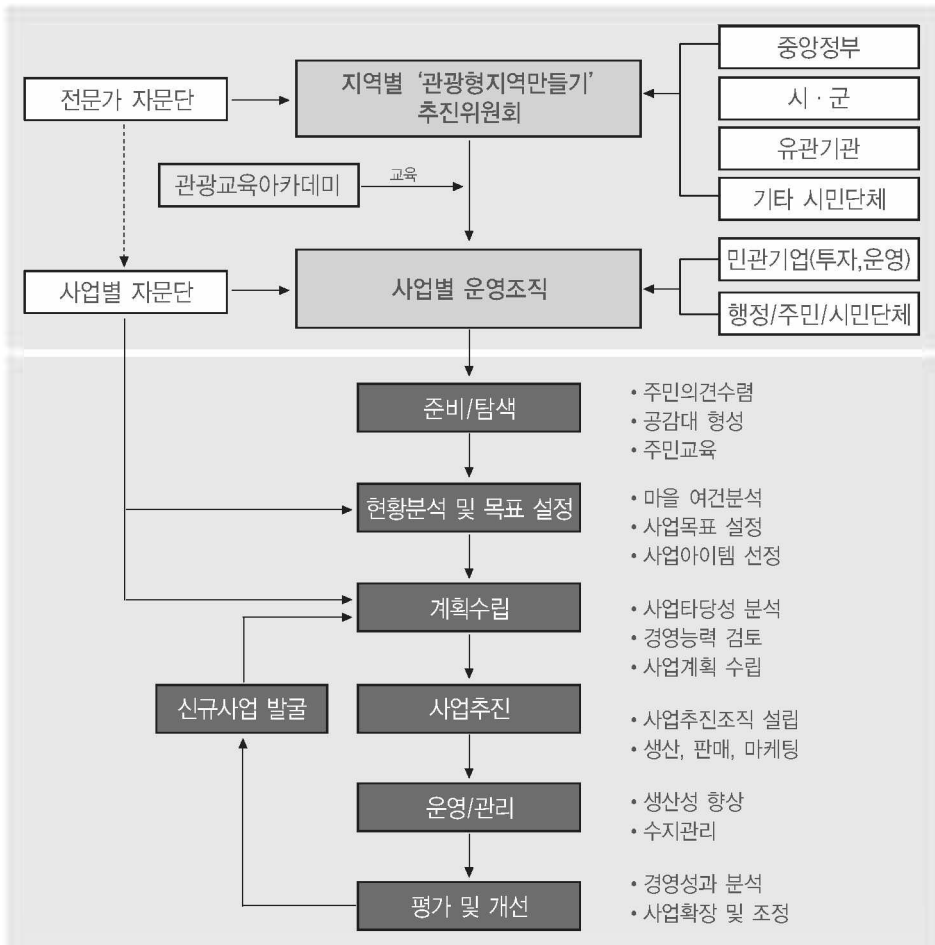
전문가 자문단

지역별 '관광형지역만들기' 추진위원회

중앙정부

시 · 군

유관기관

기타 시민단체

관광교육아카데미

교육

사업별 자문단

사업별 운영조직

민관기업(투자,운영)

행정/주민/시민단체

준비/탐색

• 주민의견수렴
• 공감대 형성
• 주민교육

현황분석 및 목표 설정

• 마을 여건분석
• 사업목표 설정
• 사업아이템 선정

계획수립

• 사업타당성 분석
• 경영능력 검토
• 사업계획 수립

신규사업 발굴

사업추진

• 사업추진조직 설립
• 생산, 판매, 마케팅

운영/관리

• 생산성 향상
• 수지관리

평가 및 개선

• 경영성과 분석
• 사업확장 및 조정